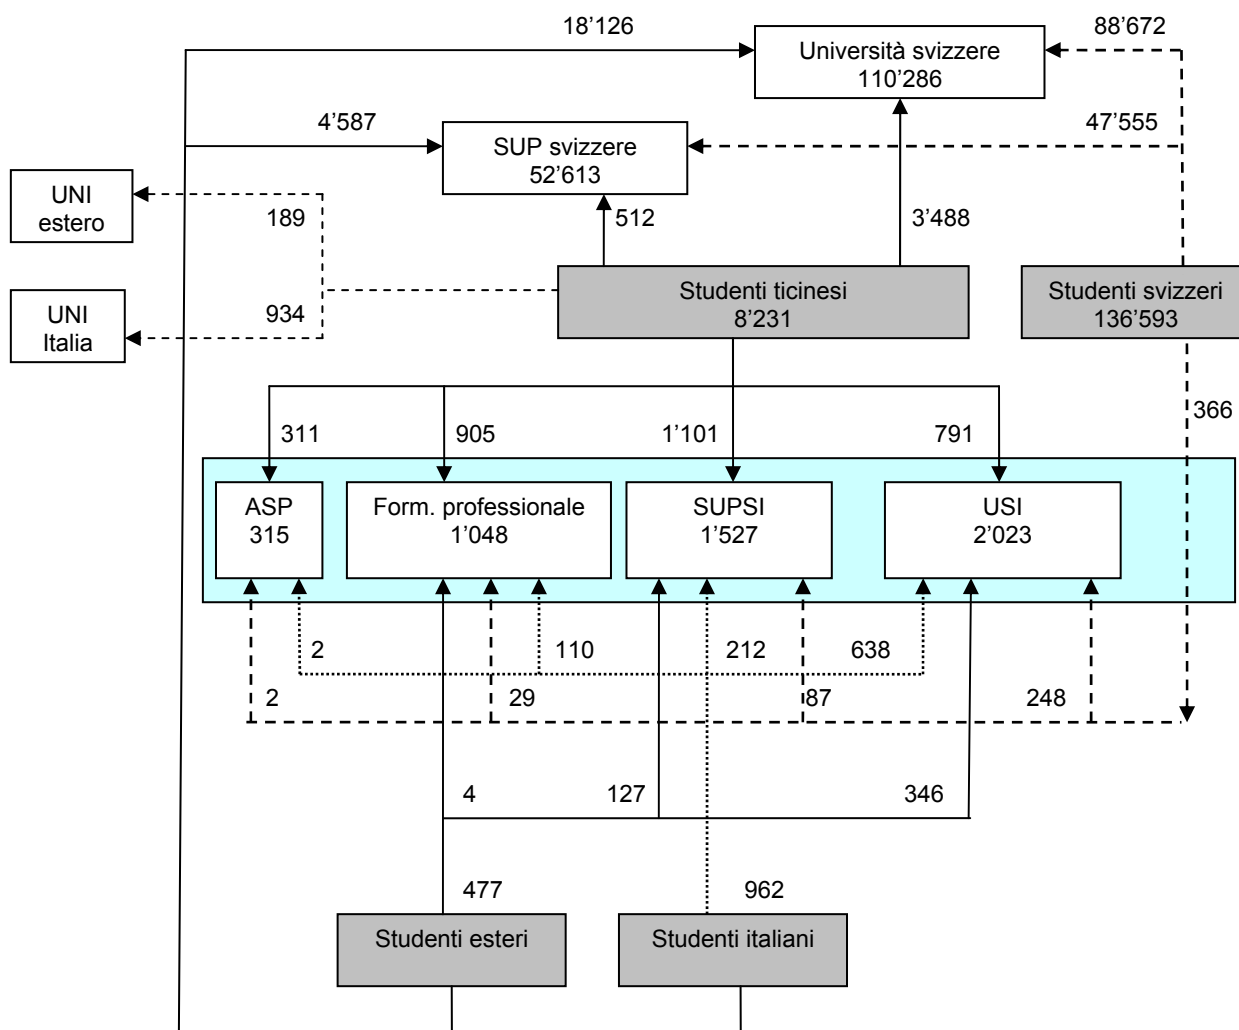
18'126

Università svizzere
110'286

88'672

4'587

SUP svizzere
52'613

47'555

UNI
estero

189

512

3'488

UNI
Italia

934

Studenti ticinesi
8'231

Studenti svizzeri
136'593

366

311

905

1'101

791

ASP
315

Form. professionale
1'048

SUPSI
1'527

USI
2'023

2

110

212

638

2

29

87

248

4

127

346

477

962

Studenti esteri

Studenti italiani